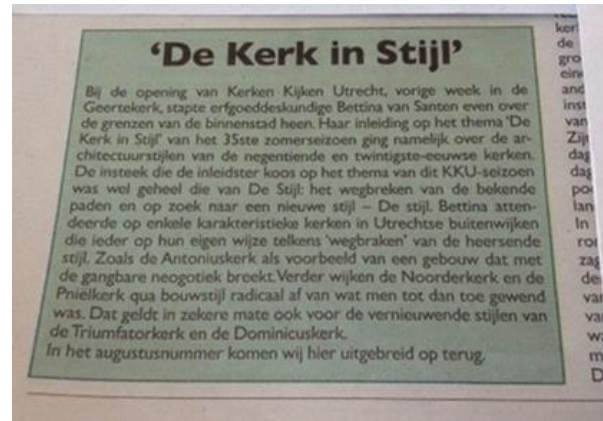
'De Kerk in Stijl'

Bij de opening van Kerken Kijken Utrecht, vorige week in de Geertekerk, stapte erfgoeddeskundige Bettina van Santen even over de grenzen van de binnenstad heen. Haar inleiding op het thema 'De Kerk in Stijl' van het 35ste zomerseizoen ging namelijk over de architectuurstijlen van de negentiende en twintigste-eeuwse kerken. De insteek die de inleidster koos op het thema van dit KKU-seizoen was wel geheel die van De Stijl: het wegbreken van de bekende paden en op zoek naar een nieuwe stijl – De stijl. Bettina attendeerde op enkele karakteristieke kerken in Utrechtse buitenwijken die ieder op hun eigen wijze telkens 'wegbraken' van de heersende stijl. Zoals de Antoniuskerk als voorbeeld van een gebouw dat met de gangbare neogotiek breekt. Verder wijken de Noorderkerk en de Pnielkerk qua bouwstijl radicaal af van wat men tot dan toe gewend was. Dat geldt in zekere mate ook voor de vernieuwende stijlen van de Triumfatorkerk en de Dominicuskerk.
In het augustusnummer komen wij hier uitgebreid op terug.

ker
de
gro
ein
and
inst
van
Zij
dag
dag
po
lan
In
ro
zag
de
var
vai
w
m
D